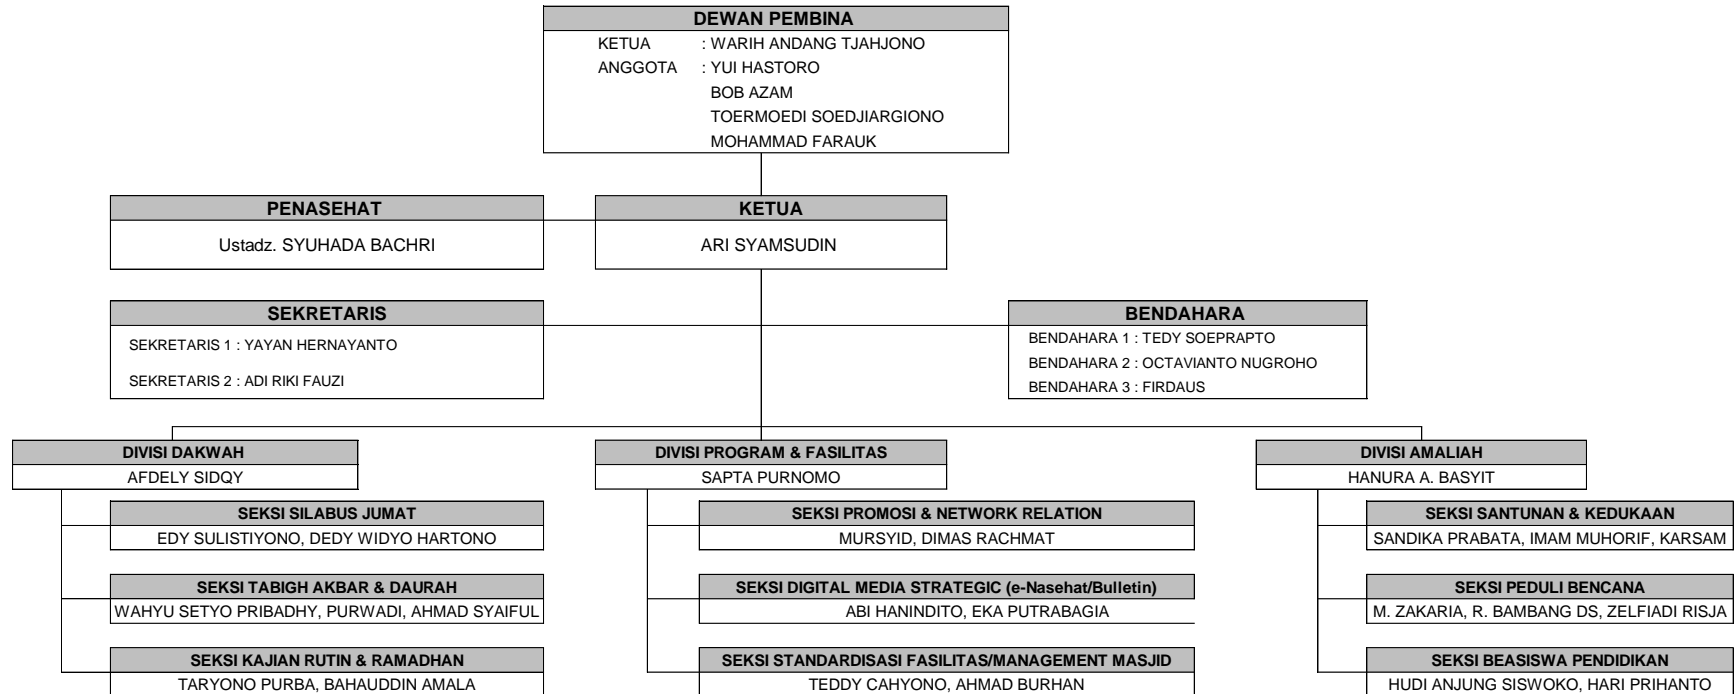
DEWAN PEMBINA
KETUA : WARIH ANDANG TJAHJONO
ANGGOTA : YUI HASTORO
BOB AZAM
TOERMOEDI SOEDJIARGIONO
MOHAMMAD FARAUK

PENASEHAT
Ustadz. SYUHADA BACHRI

KETUA
ARI SYAMSUDIN

SEKRETARIS
SEKRETARIS 1 : YAYAN HERNAYANTO
SEKRETARIS 2 : ADI RIKI FAUZI

BENDAHARA
BENDAHARA 1 : TEDY SOEPRAPTO
BENDAHARA 2 : OCTAVIANTO NUGROHO
BENDAHARA 3 : FIRDAUS

DIVISI DAKWAH
AFDELY SIDQY

SEKSI SILABUS JUMAT
EDY SULISTIYONO, DEDY WIDYO HARTONO

SEKSI TABIGH AKBAR & DAURAH
WAHYU SETYO PRIBADHY, PURWADI, AHMAD SYAIFUL

SEKSI KAJIAN RUTIN & RAMADHAN
TARYONO PURBA, BAHAUDDIN AMALA

DIVISI PROGRAM & FASILITAS
SAPTA PURNOMO

SEKSI PROMOSI & NETWORK RELATION
MURSYID, DIMAS RACHMAT

SEKSI DIGITAL MEDIA STRATEGIC (e-Nasehat/Bulletin)
ABI HANINDITO, EKA PUTRABAGIA

SEKSI STANDARDISASI FASILITAS/MANAGEMENT MASJID
TEDDY CAHYONO, AHMAD BURHAN

DIVISI AMALIAH
HANURA A. BASYIT

SEKSI SANTUNAN & KEDUKAAN
SANDIKA PRABATA, IMAM MUHORIF, KARSAM

SEKSI PEDULI BENCANA
M. ZAKARIA, R. BAMBANG DS, ZELFIADI RISJA

SEKSI BEASISWA PENDIDIKAN
HUDI ANJUNG SISWOKO, HARI PRIHANTO